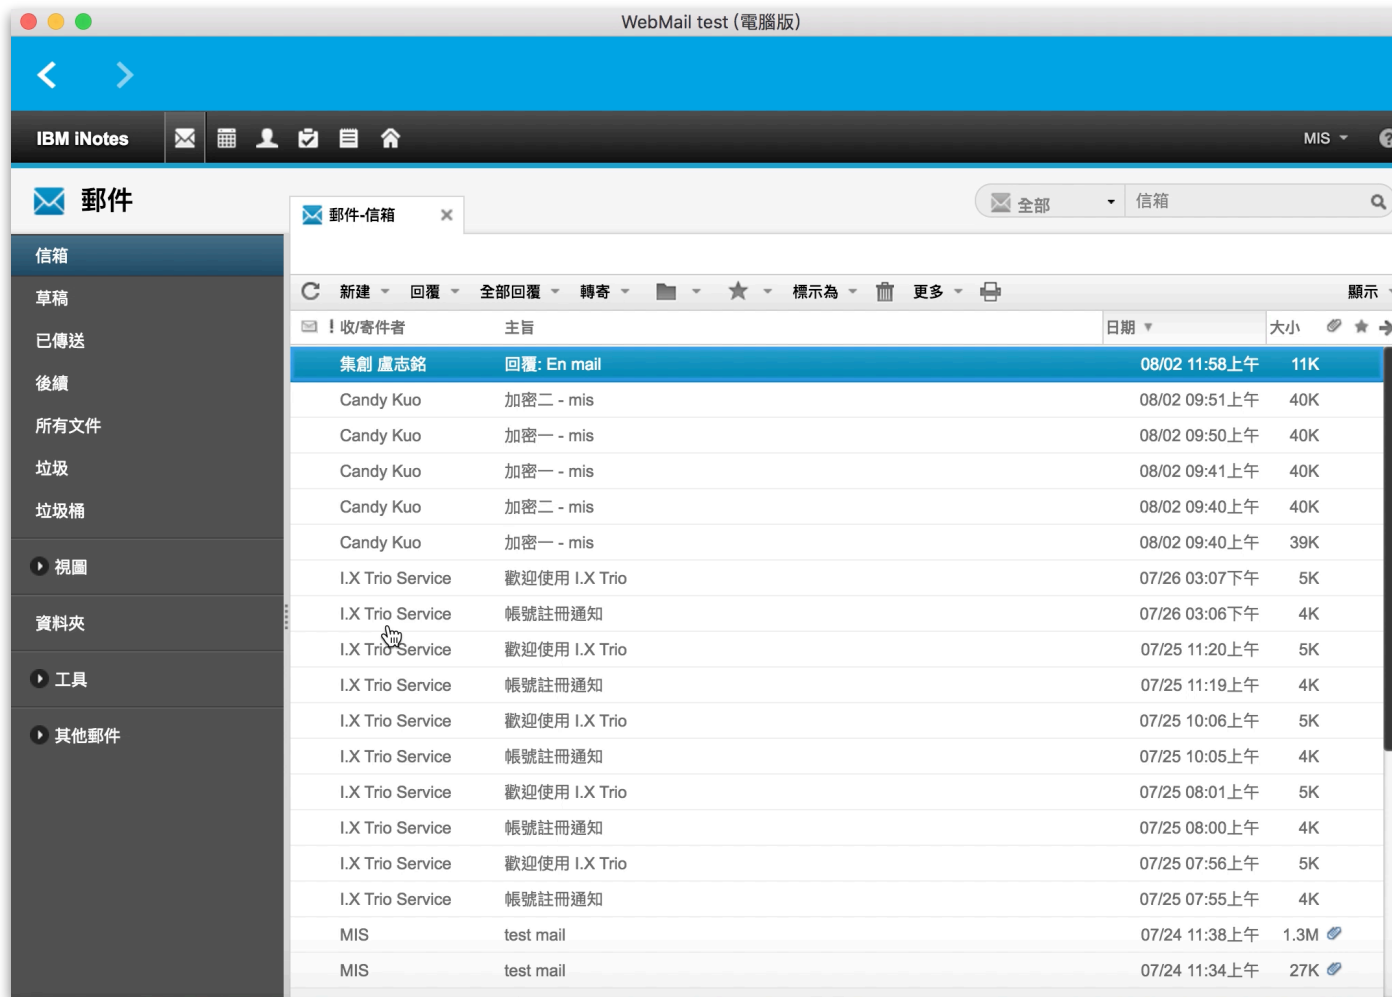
WebMail test (電腦版)

IBM iNotes

MIS

郵件

信箱
草稿
已傳送
後續
所有文件
垃圾
垃圾桶
視圖
資料夾
工具
其他郵件

郵件-信箱

全部
信箱

新建 回覆 全部回覆 轉寄 標示為 更多 顯示

| ! 收/寄件者 | 主旨 | 日期 | 大小 |
|---|---|---|---|
| 集創 盧志銘 | 回覆: En mail | 08/02 11:58上午 | 11K |
| Candy Kuo | 加密二 - mis | 08/02 09:51上午 | 40K |
| Candy Kuo | 加密一 - mis | 08/02 09:50上午 | 40K |
| Candy Kuo | 加密一 - mis | 08/02 09:41上午 | 40K |
| Candy Kuo | 加密二 - mis | 08/02 09:40上午 | 40K |
| Candy Kuo | 加密一 - mis | 08/02 09:40上午 | 39K |
| I.X Trio Service | 歡迎使用 I.X Trio | 07/26 03:07下午 | 5K |
| I.X Trio Service | 帳號註冊通知 | 07/26 03:06下午 | 4K |
| I.X Trio Service | 歡迎使用 I.X Trio | 07/25 11:20上午 | 5K |
| I.X Trio Service | 帳號註冊通知 | 07/25 11:19上午 | 4K |
| I.X Trio Service | 歡迎使用 I.X Trio | 07/25 10:06上午 | 5K |
| I.X Trio Service | 帳號註冊通知 | 07/25 10:05上午 | 4K |
| I.X Trio Service | 歡迎使用 I.X Trio | 07/25 08:01上午 | 5K |
| I.X Trio Service | 帳號註冊通知 | 07/25 08:00上午 | 4K |
| I.X Trio Service | 歡迎使用 I.X Trio | 07/25 07:56上午 | 5K |
| I.X Trio Service | 帳號註冊通知 | 07/25 07:55上午 | 4K |
| MIS | test mail | 07/24 11:38上午 | 1.3M |
| MIS | test mail | 07/24 11:34上午 | 27K |